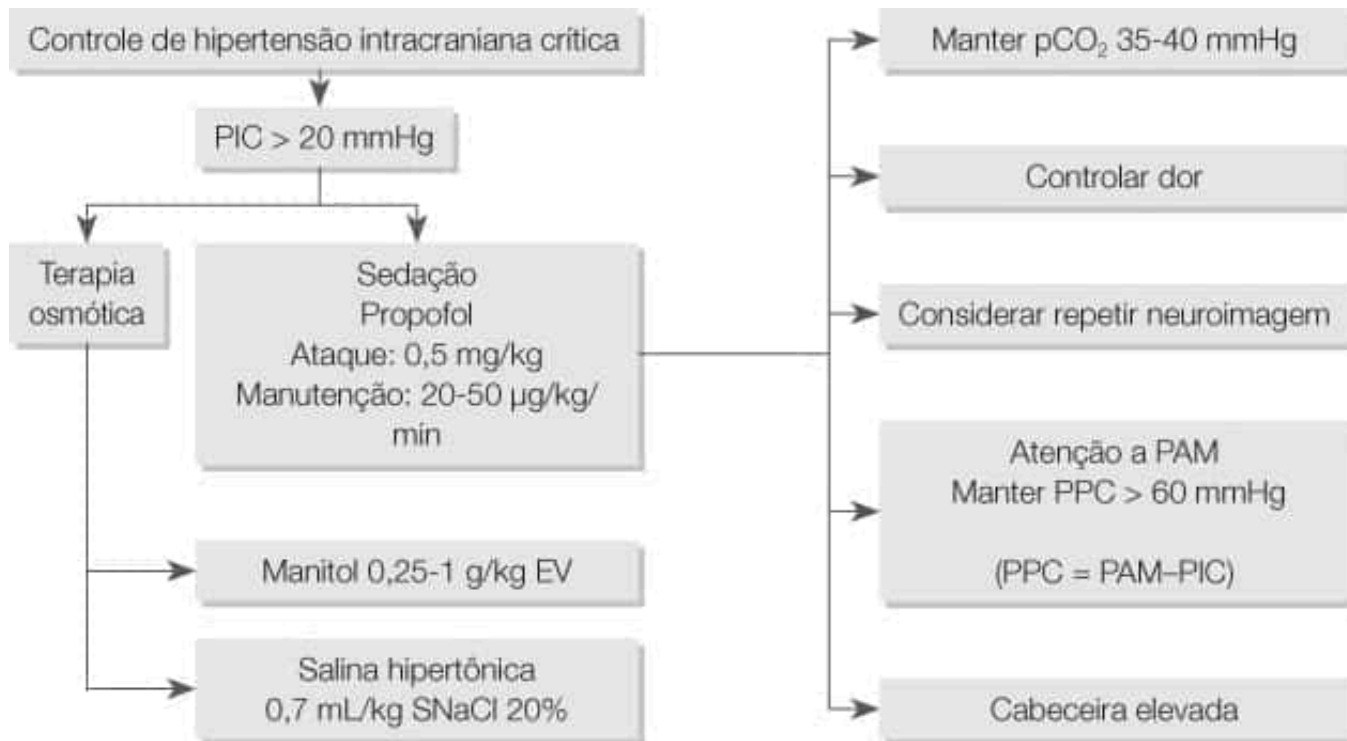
Controle de hipertensão intracraniana crítica

PIC > 20 mmHg

Terapia osmótica

Sedação
Propofol
Ataque: 0,5 mg/kg
Manutenção: 20-50 µg/kg/min

Manitol 0,25-1 g/kg EV

Salina hipertônica
0,7 mL/kg SNaCl 20%

Manter $pCO_2$ 35-40 mmHg

Controlar dor

Considerar repetir neuroimagem

Atenção a PAM
Manter PPC > 60 mmHg

(PPC = PAM–PIC)

Cabeceira elevada